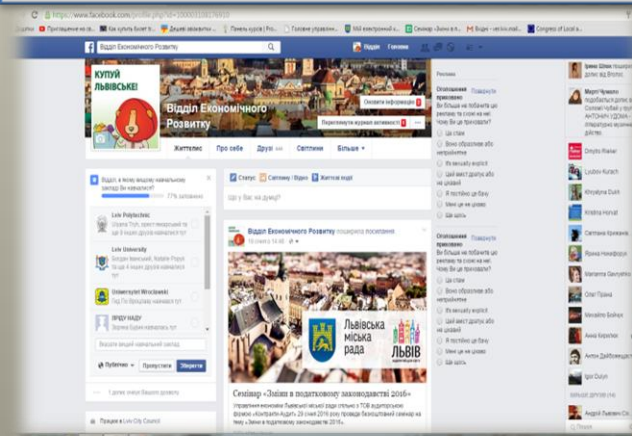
https://www.facebook.com/profile.php?id=100003108376910

Приглашение на в... | Как купить Bitcoin... | Усі додатки | Панель курсів | Pro... | Головне управлін... | Мій електронний к... | Семінар «Зміни в п... | Вхідні - vectro.mail... | Congress of Local a...

Відділ Економічного Розвитку

Відділ | Головна

КУПУЙ ЛЬВІВСЬКЕ!

Відділ Економічного Розвитку

Оновити інформацію

Переглянути журнал активності

Хронологія | Про себе | Друзі | Світлини | Більше

Відділ, в якому вашому навчальному закладі ви навчалися?

17% заповнено

Lviv Polytechnic
Oksana Tkyk, ... навчалися тут

Lviv University
... навчалися тут

Uniwersytet Wrocławski
... навчалися тут

ЯРОДУ НАДІУ
... навчалися тут

Вкажіть вищий навчальний заклад

Публічно | Пропустити | Зберегти

1 ... у вашого ...

Працює в Lviv City Council

Статус | Світлину / Відео | Життєва подія

Що у вас на думці?

Відділ Економічного Розвитку поширила посилання.
18 січня о 14:46

Львівська міська рада

ЛЬВІВ

Семінар «Зміни в податковому законодавстві 2016»

Управління економіки Львівської міської ради спільно з ТОВ аудиторська фірма «Контракт-Аудит» 29 січня 2016 року проводить безкоштовний семінар на тему «Зміни в податковому законодавстві 2016».

Реклама

Оголошення приховано | Повернути
Ви більше не бачитимете цю рекламу та схожі на неї. Чому Ви це приховали?
Це спам
Воно образливе або неправдиве
Як seкcуaльно explicit
Цей зміст дратує або неприємний
Я постійно це бачу
Мені це не цікаво
Щось інше

Оголошення приховано | Повернути
Ви більше не бачитимете цю рекламу та схожі на неї. Чому Ви це приховали?
Це спам
Воно образливе або неправдиве
Як seкcуaльно explicit
Цей зміст дратує або неприємний
Я постійно це бачу
Мені це не цікаво
Щось інше

Ірина Шпак
Марті Чумало
Dmytro Riabar
Lyubov Kurch
Khrystyna Dum
Kristina Horat
Світлана Кривенко
Ірина Михайлюк
Marianna Gavryshko
Олег Прима
Наталія Місюк
Анна Королев
Антон Дайбова
Igor Dubyn
Андрій Левченко